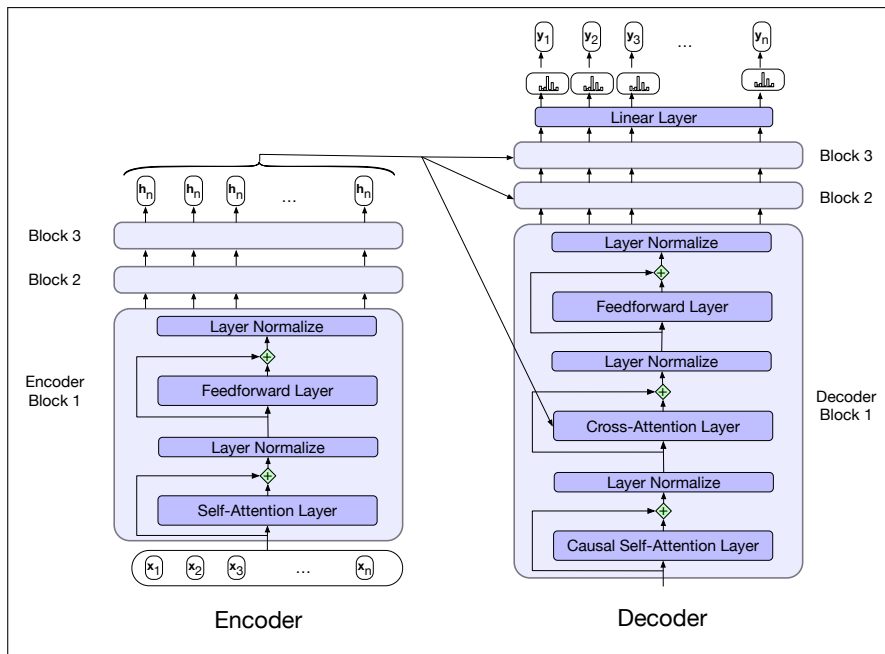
$\mathbf{y}_1$ $\mathbf{y}_2$ $\mathbf{y}_3$ … $\mathbf{y}_n$

Linear Layer

Block 3

Block 2

Layer Normalize

Feedforward Layer

Layer Normalize

Cross-Attention Layer

Layer Normalize

Causal Self-Attention Layer

Decoder Block 1

$\mathbf{h}_n$ $\mathbf{h}_n$ $\mathbf{h}_n$ … $\mathbf{h}_n$

Block 3

Block 2

Layer Normalize

Feedforward Layer

Layer Normalize

Self-Attention Layer

Encoder Block 1

$\mathbf{x}_1$ $\mathbf{x}_2$ $\mathbf{x}_3$ … $\mathbf{x}_n$

Encoder

Decoder